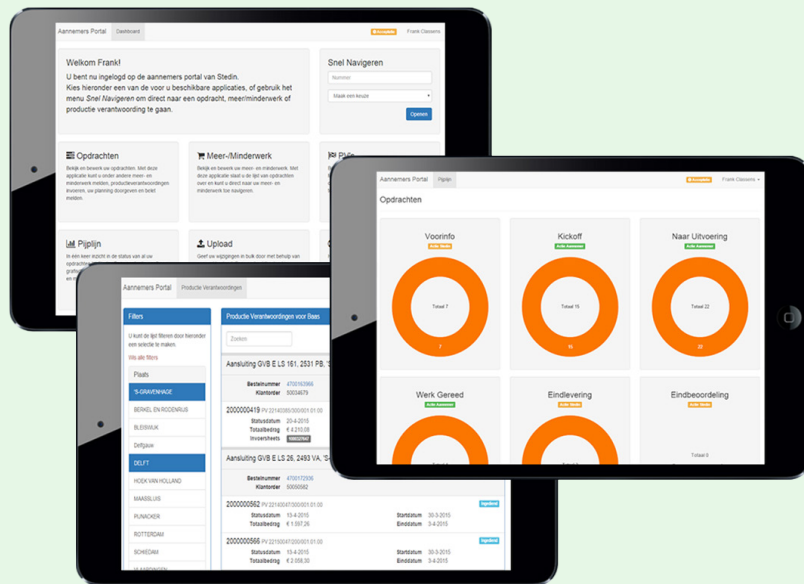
Aannemers Portal Dashboard

Frank Claessens

Welkom Frank!

U bent nu ingelogd op de aannemers portal van Stedin. Kies hieronder een van de voor u beschikbare applicaties, of gebruik het menu Snel Navigeren om direct naar een opdracht, meer/minderwerk of productie verantwoording te gaan.

Snel Navigeren

Nummer

Maak een keuze

Openen

Opdrachten

Meer-/Minderwerk

Pijplijn

Upload

Aannemers Portal Pijplijn

Frank Claessens

Opdrachten

Voorinfo

Totaal 7

7

Kickoff

Totaal 16

16

Naar Uitvoering

Totaal 22

22

Werk Gereed

Eindlevering

Eindbeoordeling

Totaal 9

Aannemers Portal Productie Verantwoordingen

Filters

U kunt de lijst filteren door hieronder een selectie te maken.

Wis alle filters

Plaats

'S-GRAVENHAGE

BERKEL EN RODENRIJS

BLEISWIJK

Delfgauw

DELFT

HOEK VAN HOLLAND

MAASSLUIS

PIJNACKER

ROTTERDAM

SCHIEDAM

Productie Verantwoordingen voor Baas

Zoeken

Aansluiting GVB E LS 161, 2531 PB, 'S-

Bestelnummer 4700163566

Klantorder 50034679

2000000419 PV 22140390/300/001.01.00

Statusdatum 20-4-2015

Totaalbedrag € 4.210,08

Invoersheets

Aansluiting GVB E LS 26, 2493 VA, 'S-

Bestelnummer 4700172506

Klantorder 50050582

2000000562 PV 22140047/300/001.01.00

Statusdatum 13-4-2015

Totaalbedrag € 1.597,26

Startdatum 30-3-2015

Einddatum 3-4-2015

2000000566 PV 22150047/300/001.01.00

Statusdatum 13-4-2015

Totaalbedrag € 2.058,30

Startdatum 30-3-2015

Einddatum 3-4-2015